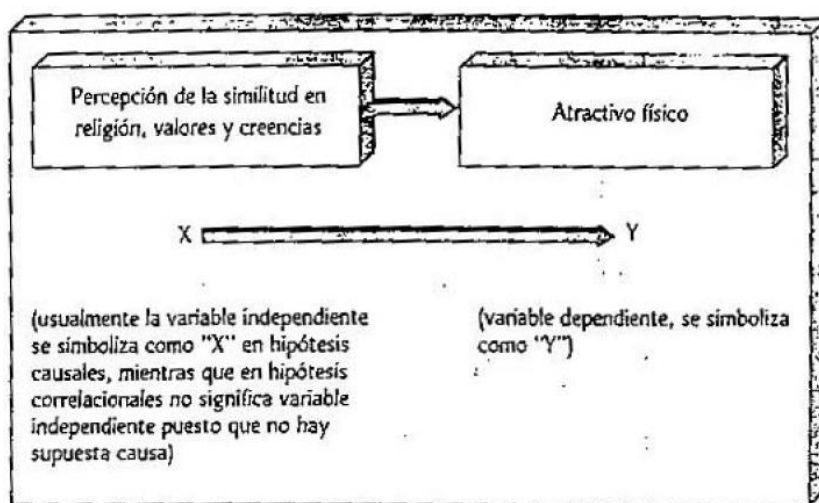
Percepción de la similitud en religión, valores y creencias

Atractivo físico

X

Y

(usualmente la variable independiente se simboliza como "X" en hipótesis causales, mientras que en hipótesis correlacionales no significa variable independiente puesto que no hay supuesta causa)

(variable dependiente, se simboliza como "Y")